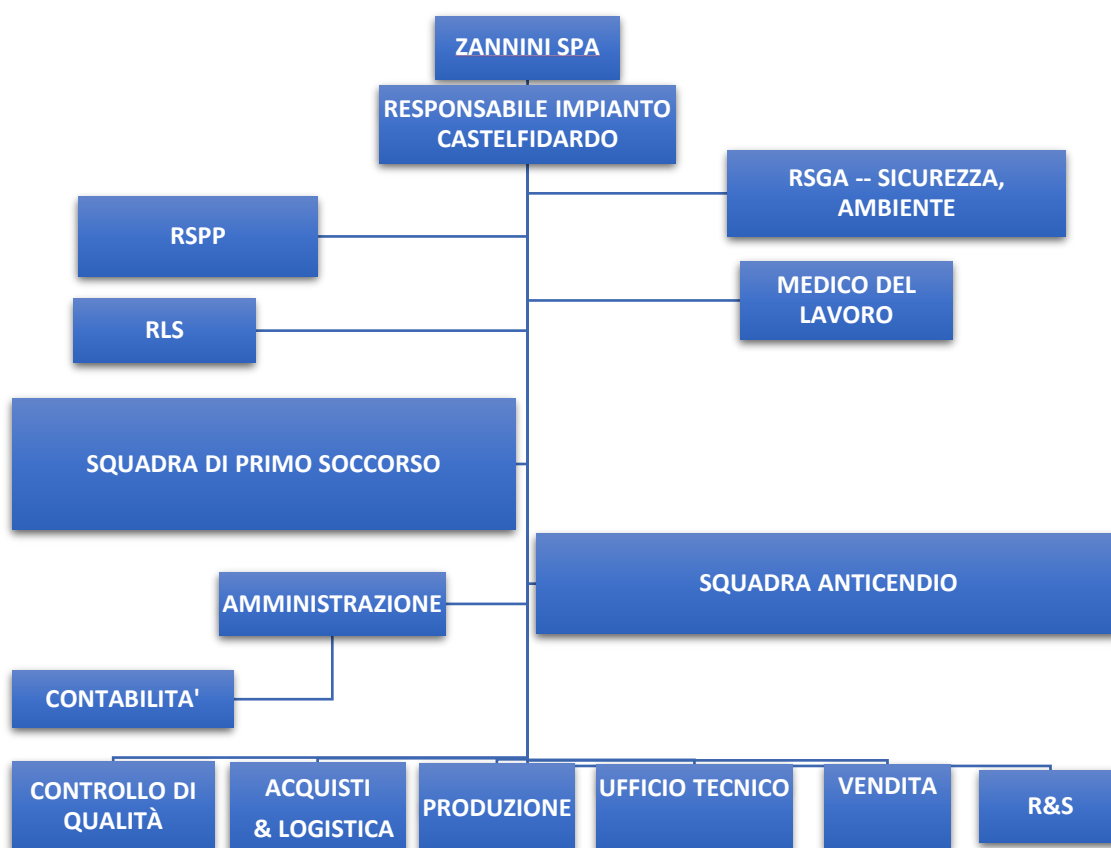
ZANNINI SPA

RESPONSABILE IMPIANTO CASTELFIDARDO

RSGA -- SICUREZZA, AMBIENTE

RSPP

MEDICO DEL LAVORO

RLS

SQUADRA DI PRIMO SOCCORSO

SQUADRA ANTICENDIO

AMMINISTRAZIONE

CONTABILITA'

CONTROLLO DI QUALITÀ

ACQUISTI & LOGISTICA

PRODUZIONE

UFFICIO TECNICO

VENDITA

R&S